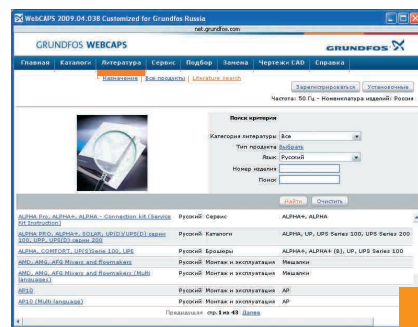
WebCAPS 2009.04.038 Customized for Grundfos Russia

net.grundfos.com

GRUNDFOS WEBCAPS

GRUNDFOS

Главная | Каталоги | Литература | Сервис | Подбор | Замена | Чертежи CAD | Справка

Назначение | Все продукты | Literature search

Зарегистрироваться | Установочные

Частота: 50 Гц - Номенклатура изделий: Россия

Поиск критерия

Категория литературы: Все

Тип продукта: Выбрать

Язык: Русский

Номер изделия

Поиск

Найти | Очистить

| | | | |
|---|---|---|---|
| ALPHA Pro, ALPHA+, ALPHA - Connection kit (Service Kit Instruction) | Русский | Сервис | ALPHA+, ALPHA |
| ALPHA PRO, ALPHA+, SOLAR, UP(D),UPS(D) серии 100, UPE, UPS(D) серии 200 | Русский | Каталоги | ALPHA+, UP, UPS Series 100, UPS Series 200 |
| ALPHA, COMFORT, UP(S)серии 100, UPE | Русский | Брошюры | ALPHA+, ALPHA+ (B), UP, UPS Series 100 |
| AMD, AMG, AFG Mixers and flowmakers | Русский | Монтаж и эксплуатация | Мешалки |
| AMD, AMG, AFG Mixers and flowmakers (Multi languages) | Русский | Монтаж и эксплуатация | Мешалки |
| AP10 | Русский | Монтаж и эксплуатация | AP |
| AP10 (Multi language) | Русский | Монтаж и эксплуатация | AP |

Предыдущая стр. 1 из 43 Далее